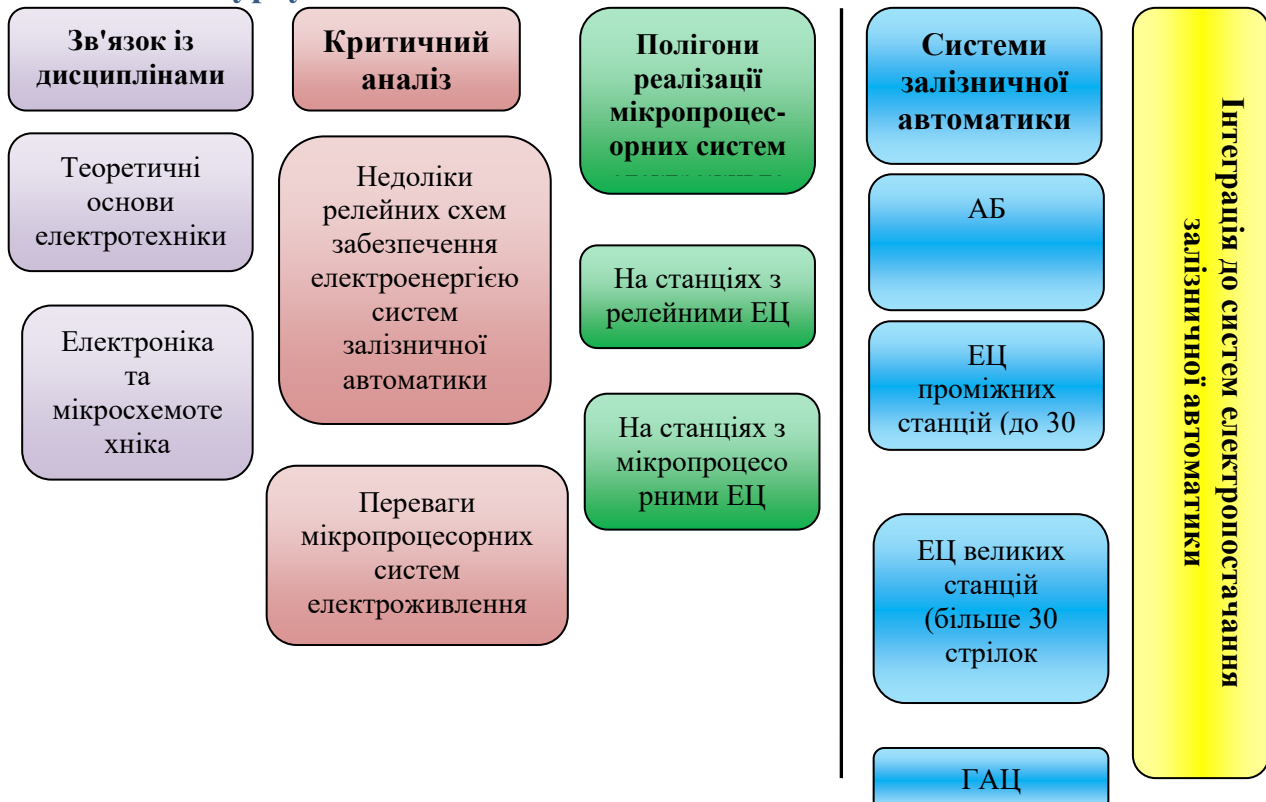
Зв'язок із дисциплінами

Теоретичні основи електротехніки

Електроніка та мікросхемотехніка

Критичний аналіз

Недоліки релейних схем забезпечення електроенергією систем залізничної автоматики

Переваги мікропроцесорних систем електроживлення

Полігони реалізації мікропроцесорних систем

На станціях з релейними ЕЦ

На станціях з мікропроцесорними ЕЦ

Системи залізничної автоматики

АБ

ЕЦ проміжних станцій (до 30

ЕЦ великих станцій (більше 30 стрілок

ГАЦ

Інтеграція до систем електропостачання залізничної автоматики